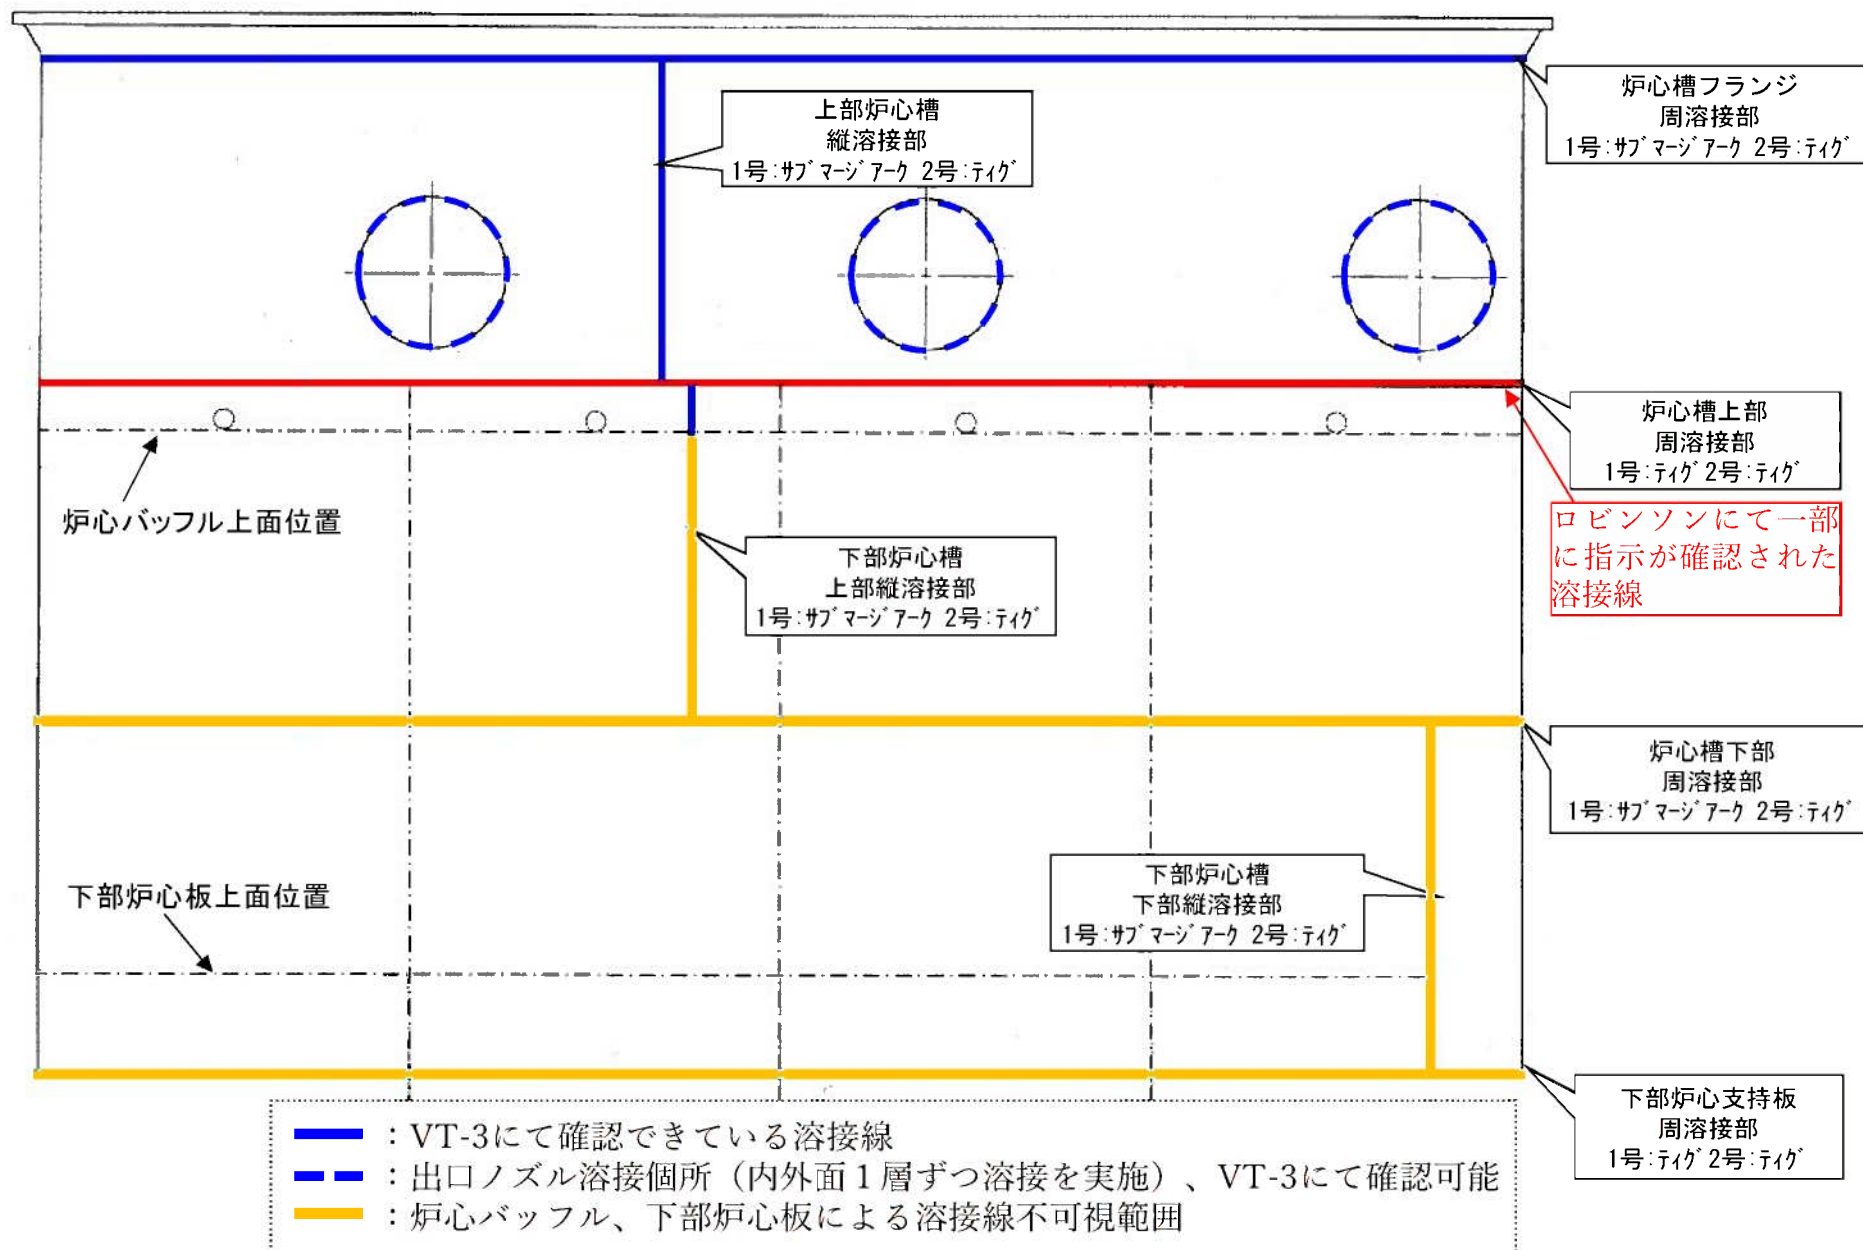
上部炉心槽
縦溶接部
1号:ｻﾌﾞﾏｰｼﾞｱｰｸ 2号:ﾃｨｸﾞ

炉心槽フランジ
周溶接部
1号:ｻﾌﾞﾏｰｼﾞｱｰｸ 2号:ﾃｨｸﾞ

炉心槽上部
周溶接部
1号:ﾃｨｸﾞ 2号:ﾃｨｸﾞ

ロビンソンにて一部に指示が確認された溶接線

炉心バッフル上面位置

下部炉心槽
上部縦溶接部
1号:ｻﾌﾞﾏｰｼﾞｱｰｸ 2号:ﾃｨｸﾞ

炉心槽下部
周溶接部
1号:ｻﾌﾞﾏｰｼﾞｱｰｸ 2号:ﾃｨｸﾞ

下部炉心板上面位置

下部炉心槽
下部縦溶接部
1号:ｻﾌﾞﾏｰｼﾞｱｰｸ 2号:ﾃｨｸﾞ

下部炉心支持板
周溶接部
1号:ﾃｨｸﾞ 2号:ﾃｨｸﾞ

：VT-3にて確認できている溶接線
：出口ノズル溶接個所（内外面1層ずつ溶接を実施）、VT-3にて確認可能
：炉心バッフル、下部炉心板による溶接線不可視範囲